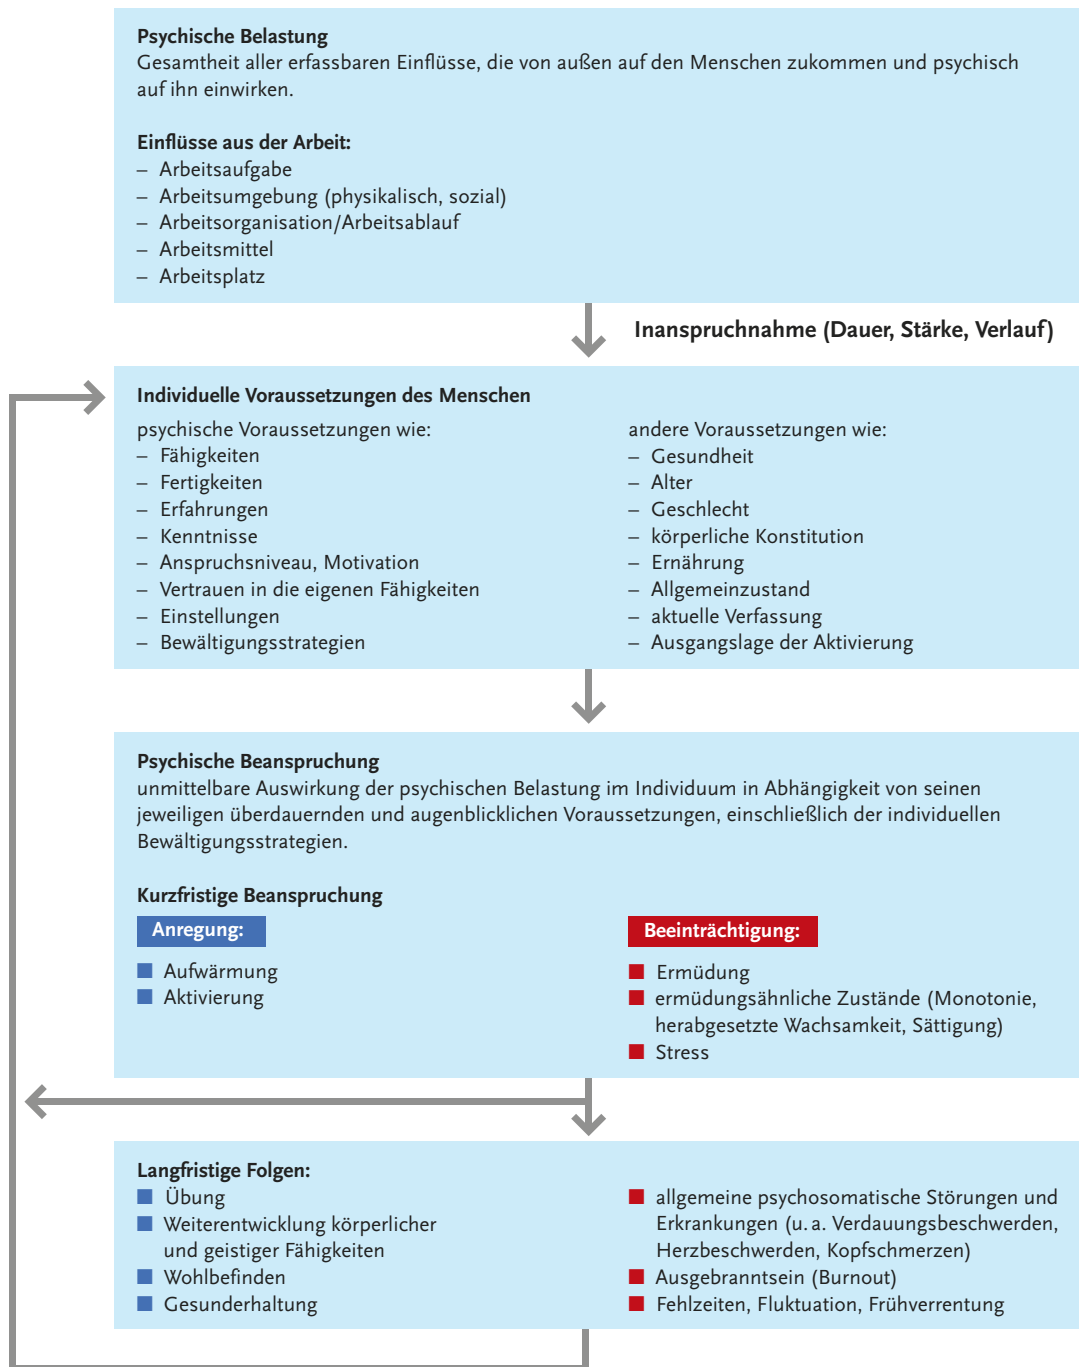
**Psychische Belastung**
Gesamtheit aller erfassbaren Einflüsse, die von außen auf den Menschen zukommen und psychisch auf ihn einwirken.

**Einflüsse aus der Arbeit:**
– Arbeitsaufgabe
– Arbeitsumgebung (physikalisch, sozial)
– Arbeitsorganisation/Arbeitsablauf
– Arbeitsmittel
– Arbeitsplatz

**Inanspruchnahme (Dauer, Stärke, Verlauf)**

**Individuelle Voraussetzungen des Menschen**

psychische Voraussetzungen wie:
– Fähigkeiten
– Fertigkeiten
– Erfahrungen
– Kenntnisse
– Anspruchsniveau, Motivation
– Vertrauen in die eigenen Fähigkeiten
– Einstellungen
– Bewältigungsstrategien

andere Voraussetzungen wie:
– Gesundheit
– Alter
– Geschlecht
– körperliche Konstitution
– Ernährung
– Allgemeinzustand
– aktuelle Verfassung
– Ausgangslage der Aktivierung

**Psychische Beanspruchung**
unmittelbare Auswirkung der psychischen Belastung im Individuum in Abhängigkeit von seinen jeweiligen überdauernden und augenblicklichen Voraussetzungen, einschließlich der individuellen Bewältigungsstrategien.

**Kurzfristige Beanspruchung**

**Anregung:**
■ Aufwärmung
■ Aktivierung

**Beeinträchtigung:**
■ Ermüdung
■ ermüdungsähnliche Zustände (Monotonie, herabgesetzte Wachsamkeit, Sättigung)
■ Stress

**Langfristige Folgen:**
■ Übung
■ Weiterentwicklung körperlicher und geistiger Fähigkeiten
■ Wohlbefinden
■ Gesunderhaltung

■ allgemeine psychosomatische Störungen und Erkrankungen (u. a. Verdauungsbeschwerden, Herzbeschwerden, Kopfschmerzen)
■ Ausgebranntsein (Burnout)
■ Fehlzeiten, Fluktuation, Frühverrentung